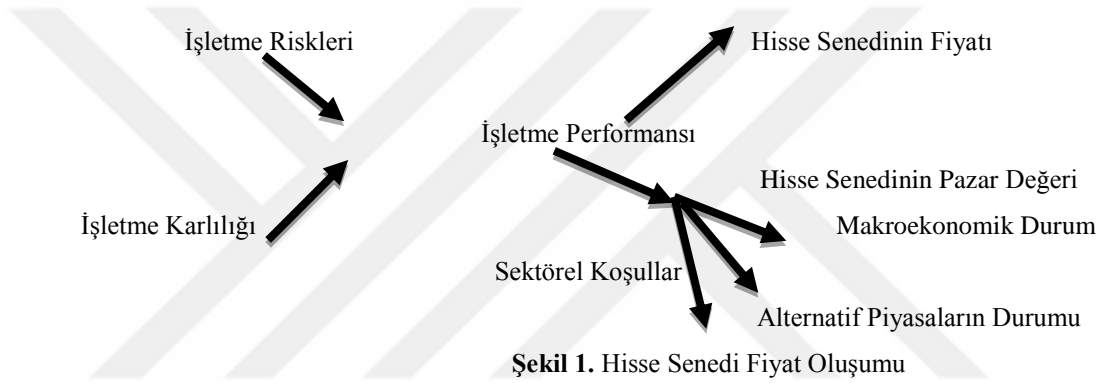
İşletme Riskleri

Hisse Senedinin Fiyatı

İşletme Performansı

Hisse Senedinin Pazar Değeri

İşletme Karlılığı

Makroekonomik Durum

Sektörel Koşullar

Alternatif Piyasaların Durumu

**Şekil 1.** Hisse Senedi Fiyat Oluşumu